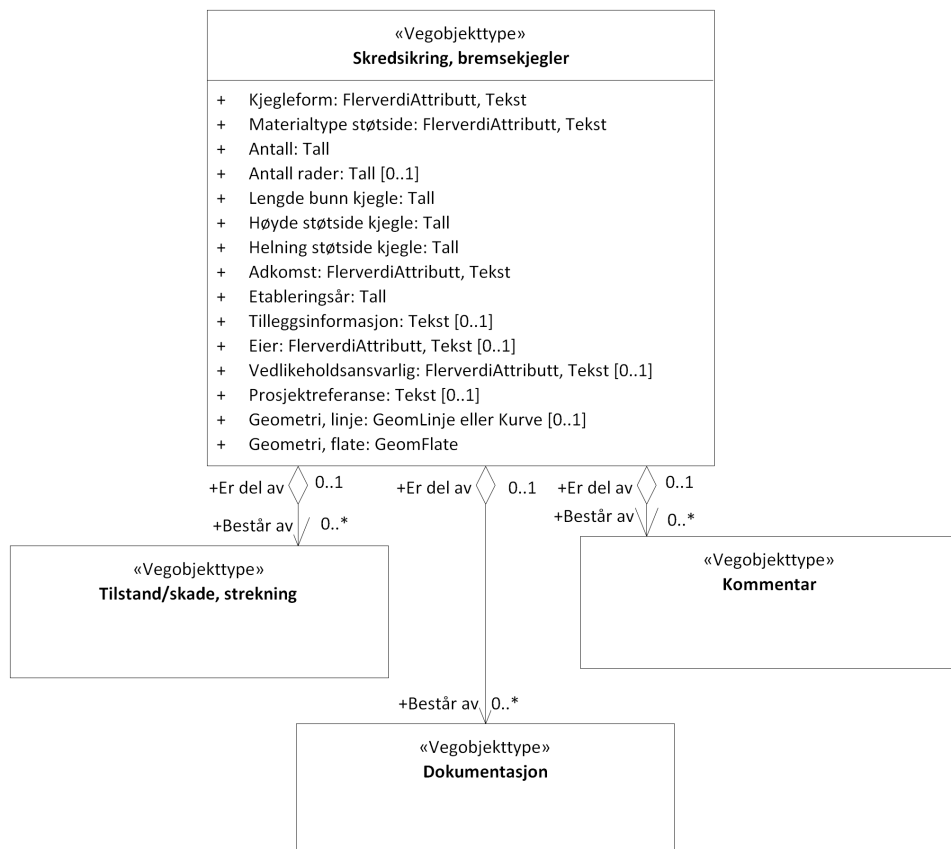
«Vegobjekttype»
**Skredsikring, bremsekjegler**

+ Kjegleform: FlerverdiAttributt, Tekst
+ Materialtype støtside: FlerverdiAttributt, Tekst
+ Antall: Tall
+ Antall rader: Tall [0..1]
+ Lengde bunn kjegle: Tall
+ Høyde støtside kjegle: Tall
+ Helning støtside kjegle: Tall
+ Adkomst: FlerverdiAttributt, Tekst
+ Etableringsår: Tall
+ Tilleggsinformasjon: Tekst [0..1]
+ Eier: FlerverdiAttributt, Tekst [0..1]
+ Vedlikeholdsansvarlig: FlerverdiAttributt, Tekst [0..1]
+ Prosjektreferanse: Tekst [0..1]
+ Geometri, linje: GeomLinje eller Kurve [0..1]
+ Geometri, flate: GeomFlate

+Er del av 0..1
+Består av 0..*

«Vegobjekttype»
**Tilstand/skade, strekning**

+Er del av 0..1

+Er del av 0..1
+Består av 0..*

«Vegobjekttype»
**Kommentar**

+Består av 0..*

«Vegobjekttype»
**Dokumentasjon**